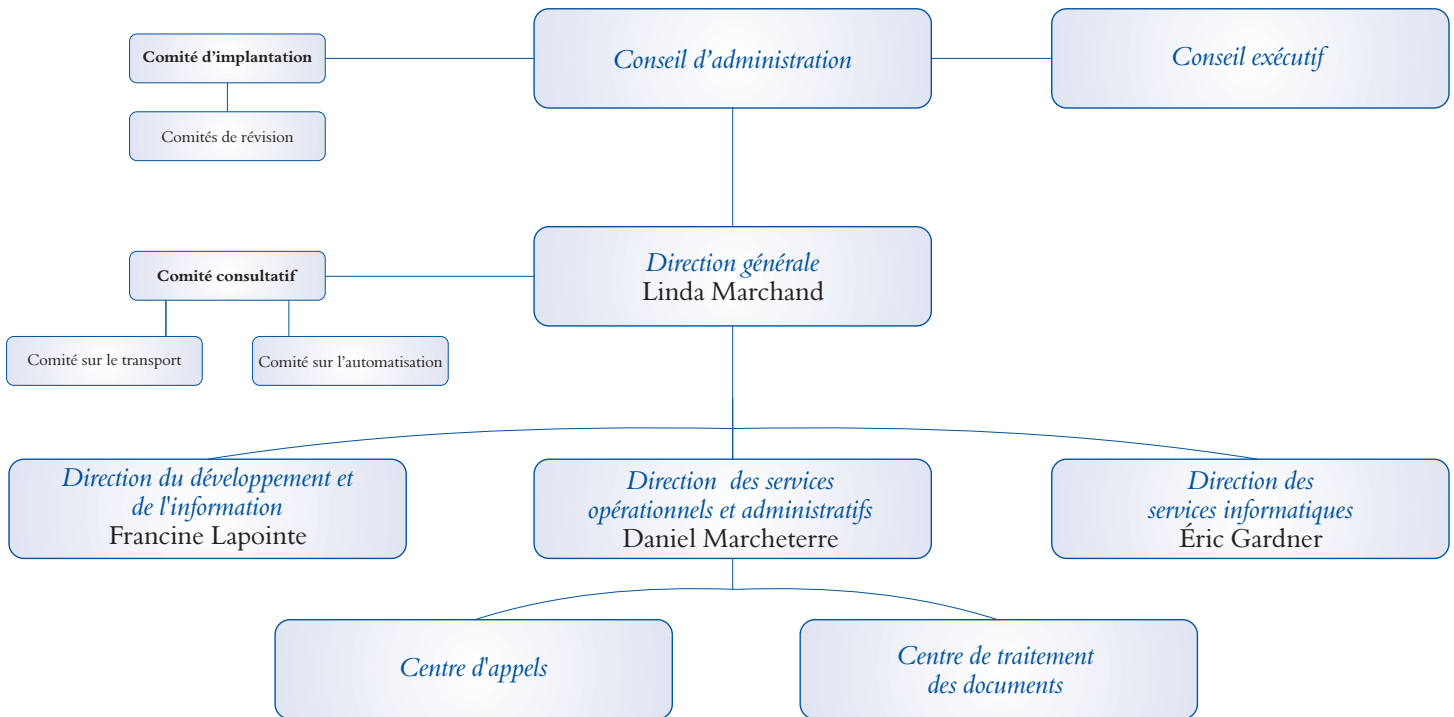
Comité d'implantation

Comités de révision

Conseil d'administration

Conseil exécutif

Comité consultatif

Comité sur le transport

Comité sur l'automatisation

Direction générale
Linda Marchand

Direction du développement et de l'information
Francine Lapointe

Direction des services opérationnels et administratifs
Daniel Marcheterre

Direction des services informatiques
Éric Gardner

Centre d'appels

Centre de traitement des documents